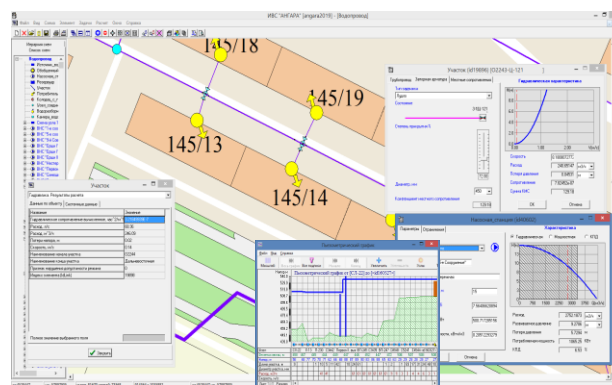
ИВС "АНГАРА" [angara2019] - [Водопровод]

145/18

145/19

145/13

145/14

Участок (Ш1869б) [02243-]-121

Гидравлическая характеристика

Участок

Гидравлика Результаты расчета

Данные по объекту

Насосная_станция (4440002)

Характеристика

Гидравлическая

Пьезометрический график

Пьезометрический график от [ЕСЛ-22] по [Н4440027]

Отмена

OK

Закрыть